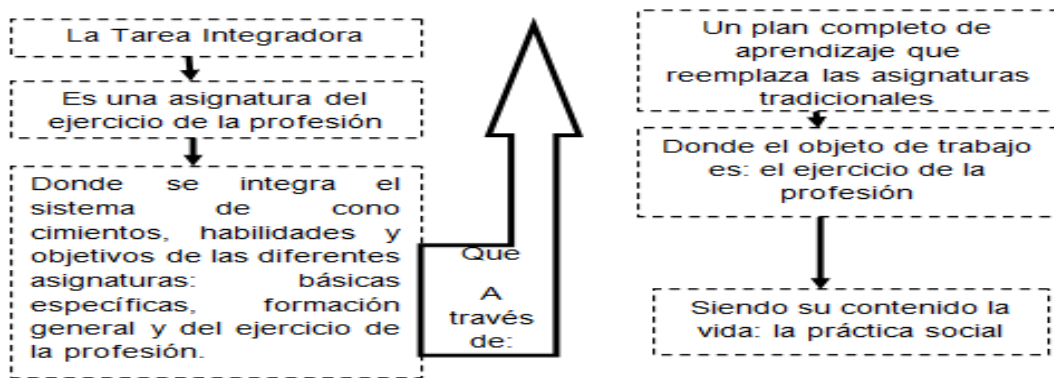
La Tarea Integradora

Es una asignatura del ejercicio de la profesión

Donde se integra el sistema de conocimientos, habilidades y objetivos de las diferentes asignaturas: básicas específicas, formación general y del ejercicio de la profesión.

Que A través de:

Un plan completo de aprendizaje que reemplaza las asignaturas tradicionales

Donde el objeto de trabajo es: el ejercicio de la profesión

Siendo su contenido la vida: la práctica social